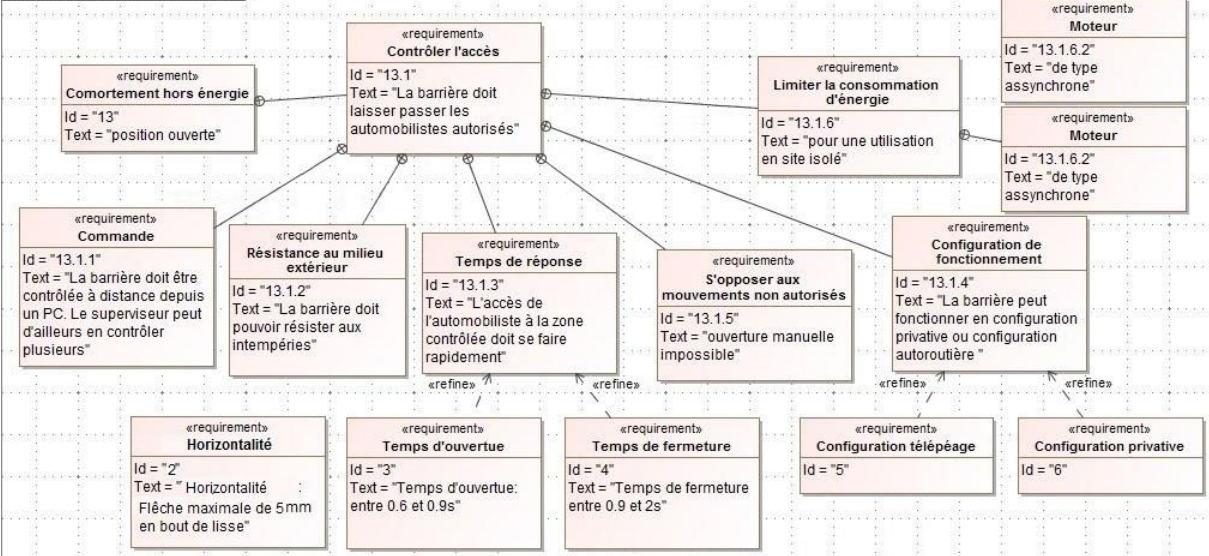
«requirement»
Contrôler l'accès
Id = "13.1"
Text = "La barrière doit laisser passer les automobilistes autorisés"

«requirement»
Moteur
Id = "13.1.6.2"
Text = "de type assynchrone"

«requirement»
Comortement hors énergie
Id = "13"
Text = "position ouverte"

«requirement»
Limiter la consommation d'énergie
Id = "13.1.6"
Text = "pour une utilisation en site isolé"

«requirement»
Moteur
Id = "13.1.6.2"
Text = "de type assynchrone"

«requirement»
Commande
Id = "13.1.1"
Text = "La barrière doit être contrôlée à distance depuis un PC. Le superviseur peut d'ailleurs en contrôler plusieurs"

«requirement»
Résistance au milieu extérieur
Id = "13.1.2"
Text = "La barrière doit pouvoir résister aux intempéries"

«requirement»
Temps de réponse
Id = "13.1.3"
Text = "L'accès de l'automobiliste à la zone contrôlée doit se faire rapidement"

«requirement»
S'opposer aux mouvements non autorisés
Id = "13.1.5"
Text = "ouverture manuelle impossible"

«requirement»
Configuration de fonctionnement
Id = "13.1.4"
Text = "La barrière peut fonctionner en configuration privative ou configuration autoroutière "

«refine»
«refine»
«refine»
«refine»

«requirement»
Horizontalité
Id = "2"
Text = " Horizontalité : Flèche maximale de 5mm en bout de lisse"

«requirement»
Temps d'ouvertue
Id = "3"
Text = "Temps d'ouvertue: entre 0.6 et 0.9s"

«requirement»
Temps de fermeture
Id = "4"
Text = "Temps de fermeture entre 0.9 et 2s"

«requirement»
Configuration télépéage
Id = "5"

«requirement»
Configuration privative
Id = "6"